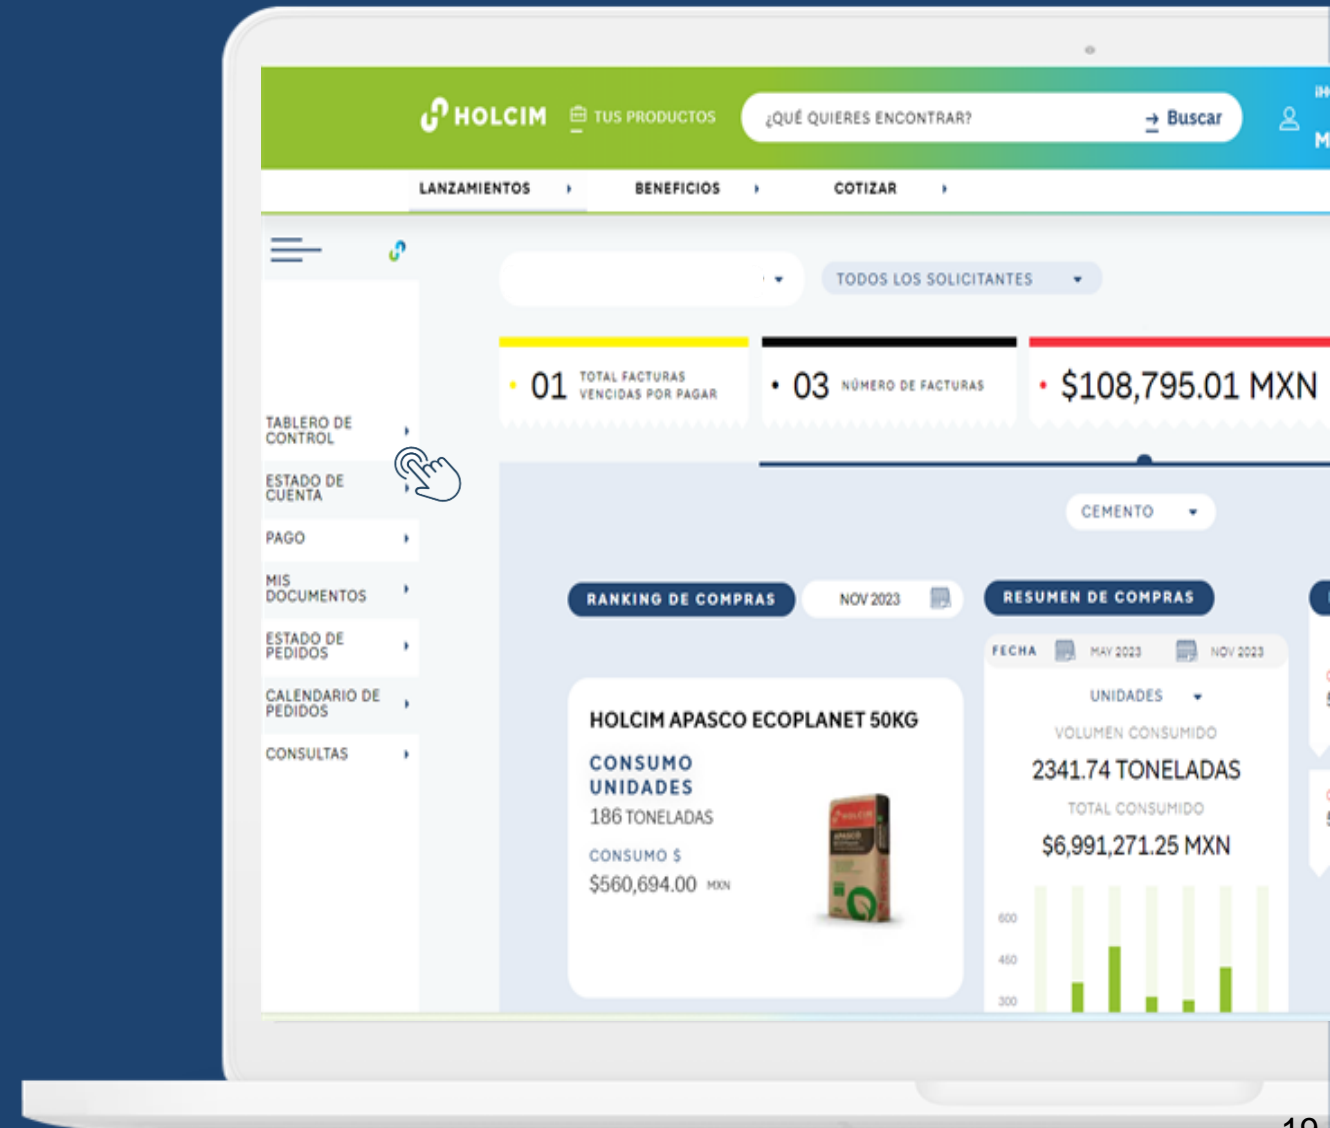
HOLCIM TUS PRODUCTOS ¿QUÉ QUIERES ENCONTRAR? Buscar

LANZAMIENTOS BENEFICIOS COTIZAR

TODOS LOS SOLICITANTES

01 TOTAL FACTURAS VENCIDAS POR PAGAR

03 NÚMERO DE FACTURAS

$108,795.01 MXN

TABLERO DE CONTROL
ESTADO DE CUENTA
PAGO
MIS DOCUMENTOS
ESTADO DE PEDIDOS
CALENDARIO DE PEDIDOS
CONSULTAS

CEMENTO

RANKING DE COMPRAS NOV 2023

RESUMEN DE COMPRAS

FECHA MAY 2023 NOV 2023

UNIDADES

VOLUMEN CONSUMIDO

2341.74 TONELADAS

TOTAL CONSUMIDO

$6,991,271.25 MXN

600
450
300

HOLCIM APASCO ECOPLANET 50KG

CONSUMO UNIDADES

186 TONELADAS

CONSUMO $

$560,694.00 MXN